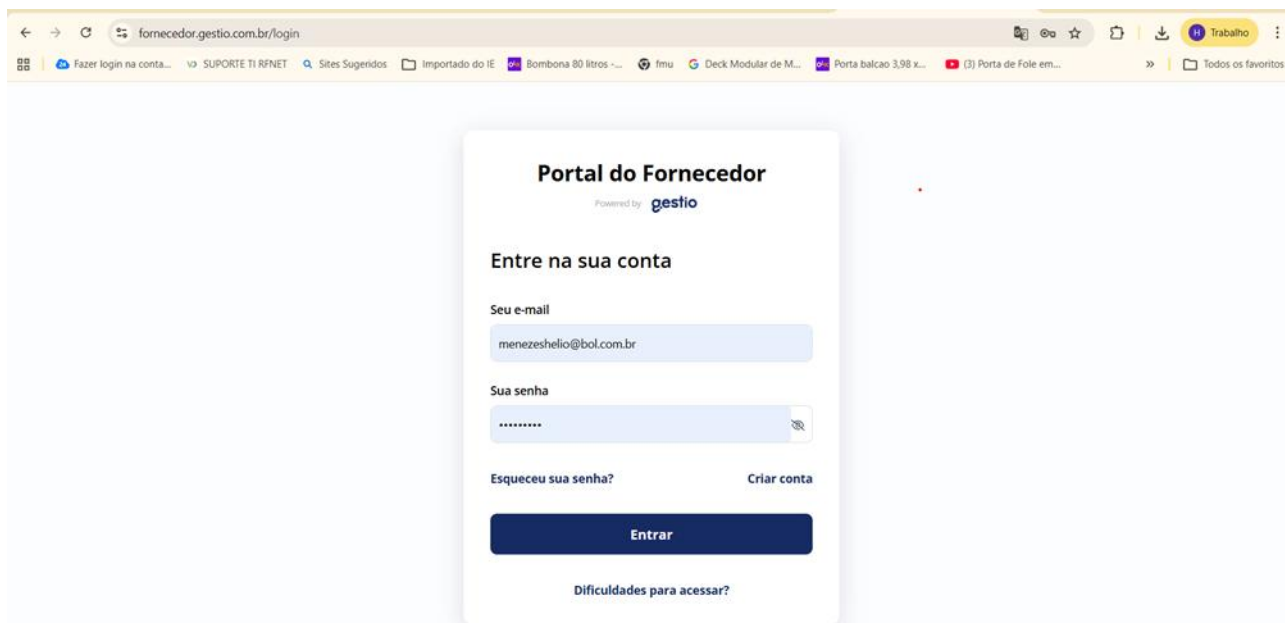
fornecedor.gestio.com.br/login

H Trabalho

Fazer login na conta... SUPORTE TI RFNET Sites Sugeridos Importado do IE Bombona 80 litros -... fmu Deck Modular de M... Porta balcao 3,98 x... (3) Porta de Fole em... » Todos os favoritos

Portal do Fornecedor

Powered by gestio

Entre na sua conta

Seu e-mail

menezeshelio@bol.com.br

Sua senha

•••••••••

Esqueceu sua senha?

Criar conta

Entrar

Dificuldades para acessar?